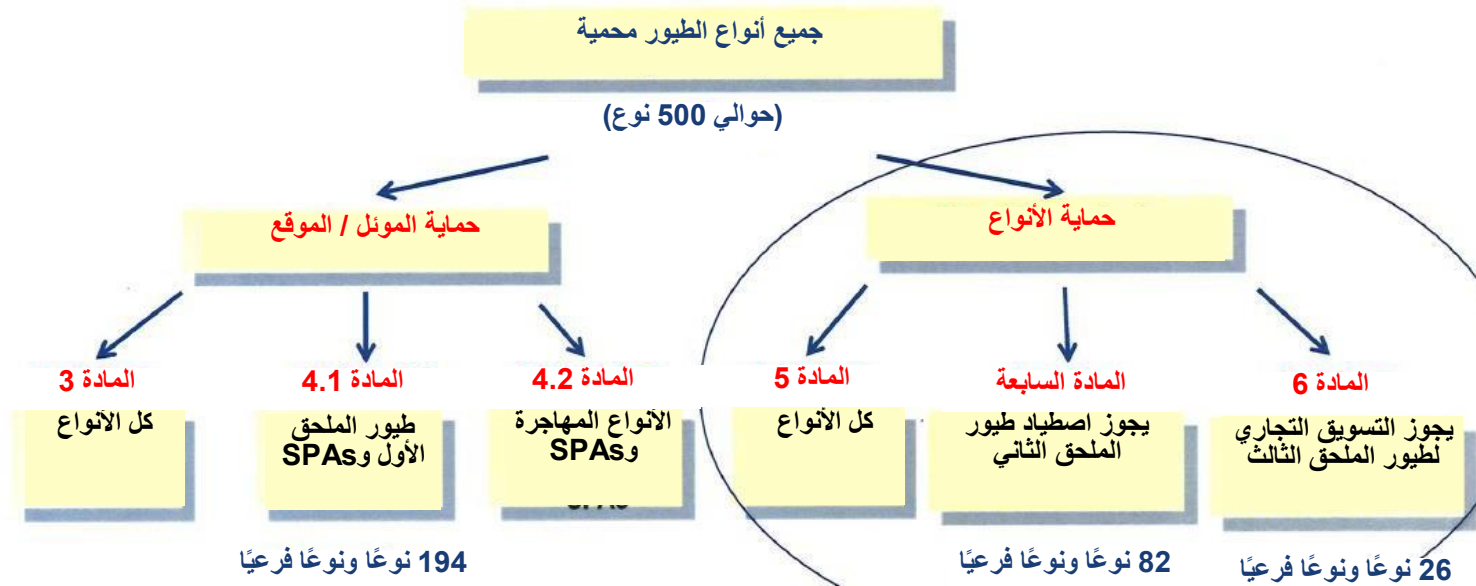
جميع أنواع الطيور محمية

(حوالي 500 نوع)

حماية الموئل / الموقع

حماية الأنواع

المادة 3
كل الأنواع

المادة 4.1
طيور الملحق الأول وSPAs

المادة 4.2
الأنواع المهاجرة وSPAs

المادة 5
كل الأنواع

المادة السابعة
يجوز اصطياد طيور الملحق الثاني

المادة 6
يجوز التسويق التجاري لطيور الملحق الثالث

194 نوعًا ونوعًا فرعيًا

82 نوعًا ونوعًا فرعيًا

26 نوعًا ونوعًا فرعيًا